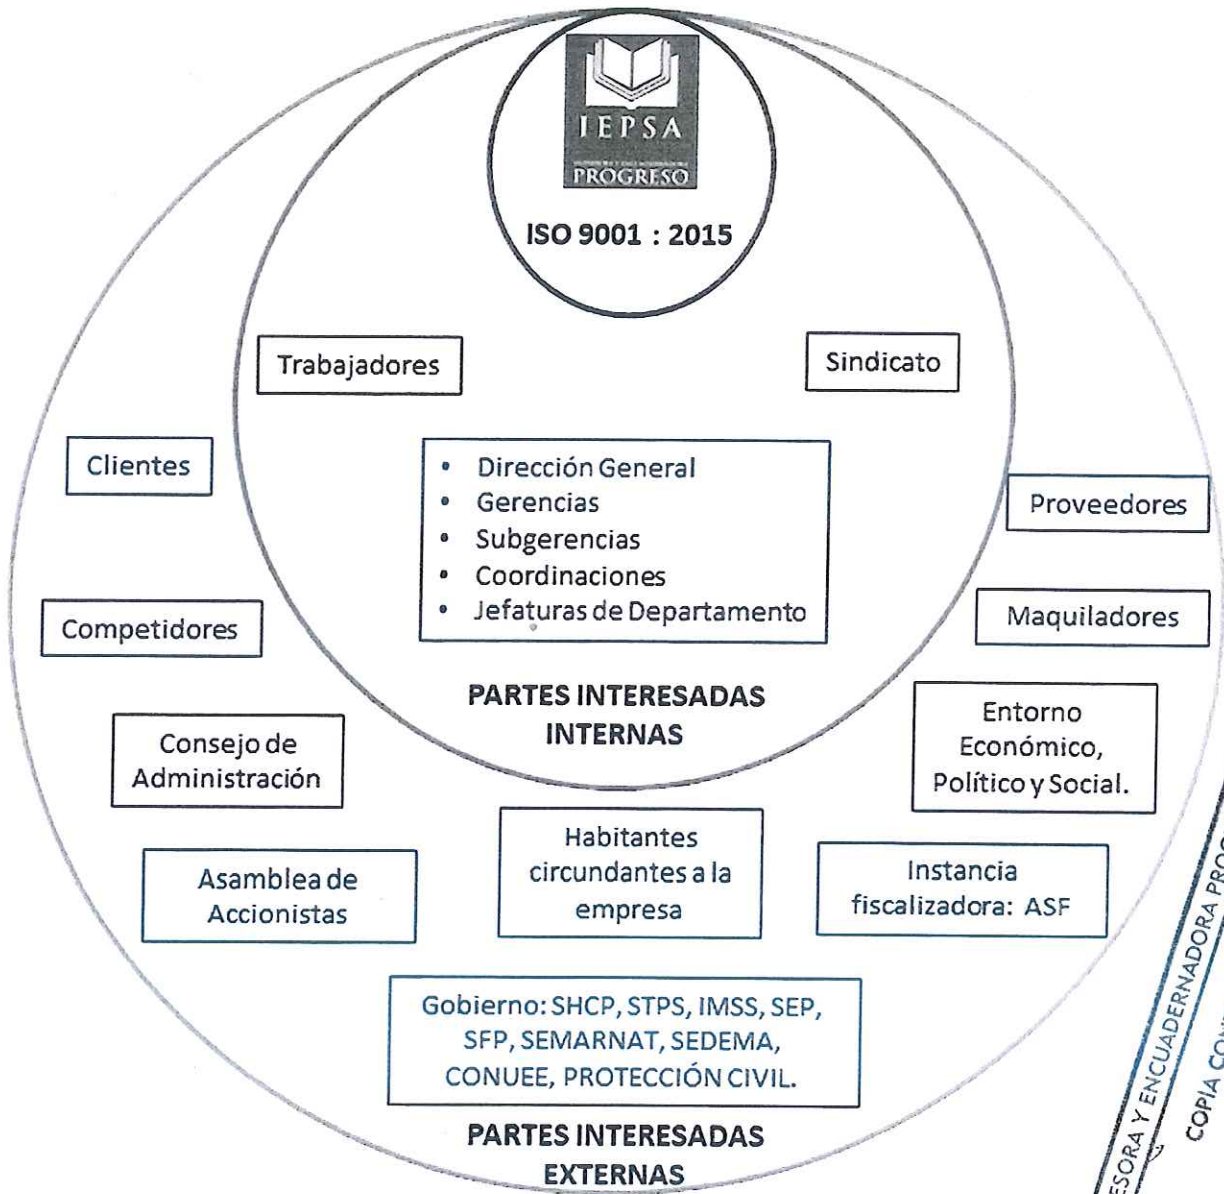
IEPSA
PROGRESO

ISO 9001 : 2015

Trabajadores

Sindicato

Clientes

- Dirección General
- Gerencias
- Subgerencias
- Coordinaciones
- Jefaturas de Departamento

Proveedores

Competidores

Maquiladores

PARTES INTERESADAS INTERNAS

Consejo de Administración

Entorno Económico, Político y Social.

Habitantes circundantes a la empresa

Asamblea de Accionistas

Instancia fiscalizadora: ASF

Gobierno: SHCP, STPS, IMSS, SEP, SFP, SEMARNAT, SEDEMA, CONUEE, PROTECCIÓN CIVIL.

PARTES INTERESADAS EXTERNAS

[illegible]ESORA Y ENCUADERNADORA PRO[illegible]
COPIA CON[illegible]